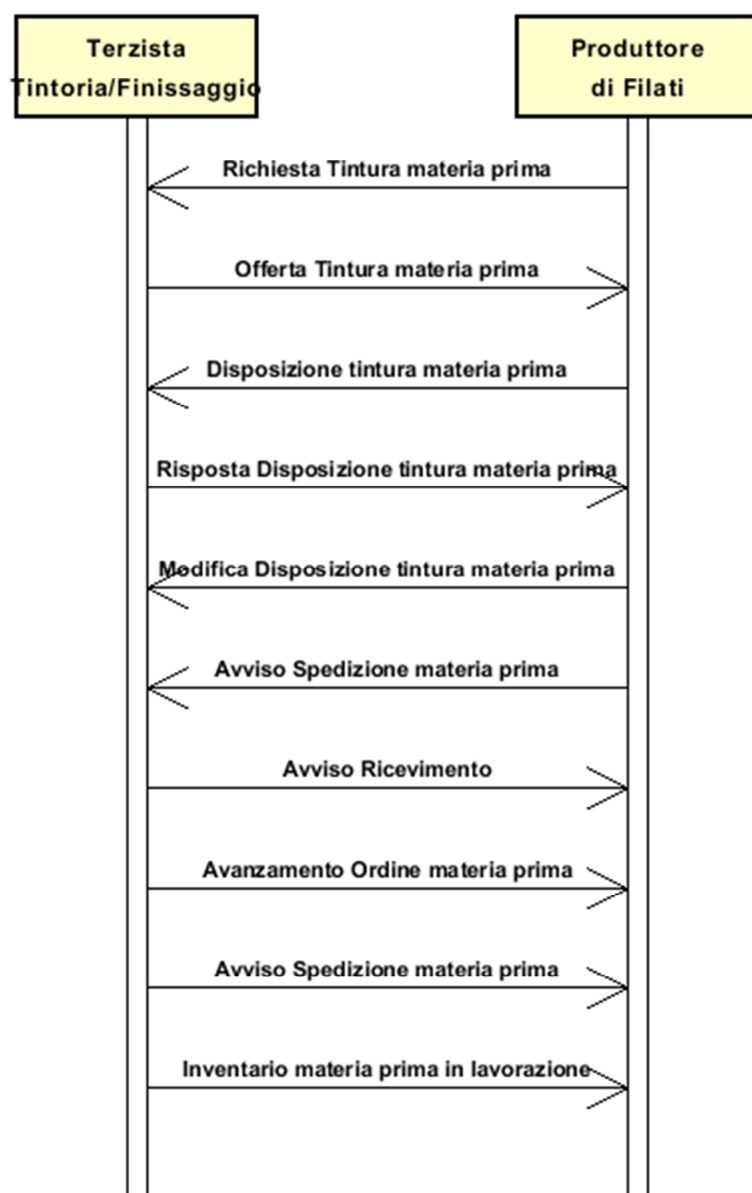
Terzista
Tintoria/Finissaggio

Produttore
di Filati

Richiesta Tintura materia prima

Offerta Tintura materia prima

Disposizione tintura materia prima

Risposta Disposizione tintura materia prima

Modifica Disposizione tintura materia prima

Avviso Spedizione materia prima

Avviso Ricevimento

Avanzamento Ordine materia prima

Avviso Spedizione materia prima

Inventario materia prima in lavorazione